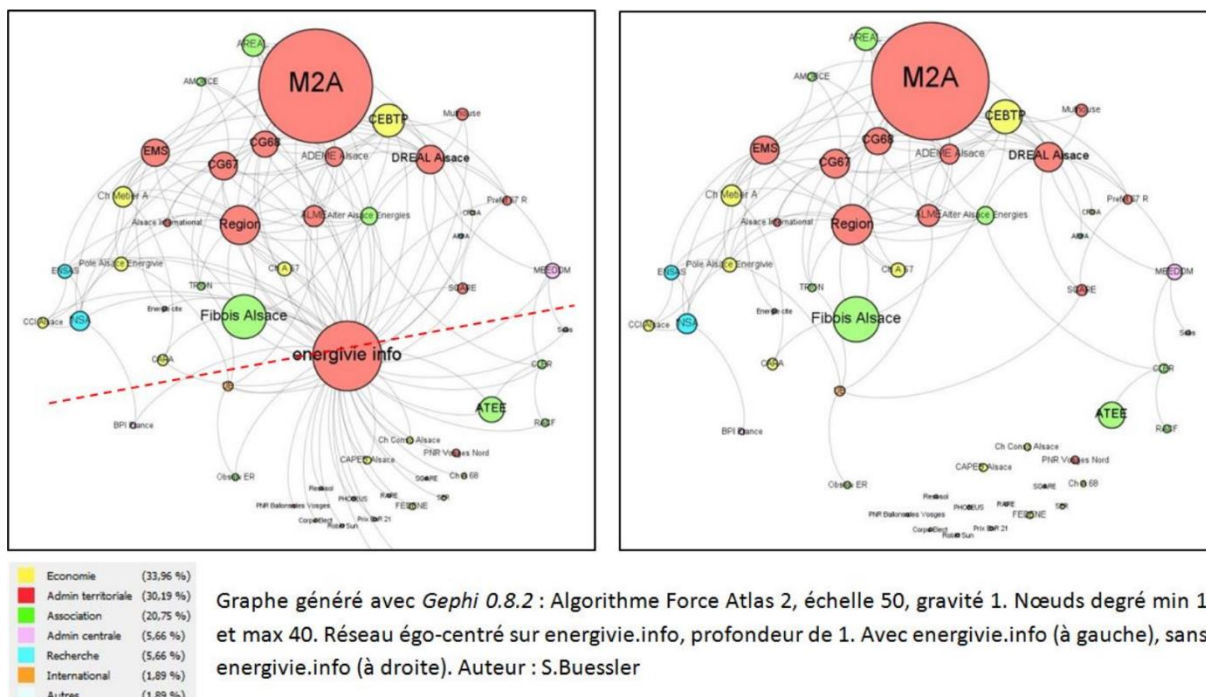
AREA
AMCICE
M2A
CEBTP
Mulhouse
EMS
CG68
CG67
ADEME Alsace
DREAL Alsace
Ch Metier A
Prefet 67 R
Alsace International
Region
ALME
Alter Alsace Energies
CRAA
AERA
ENSAS
Pole Alsace Energivie
TRION
CMA 67
SGARE
MEEDDM
CCI Alsace
INSA
Energie cite
Fibois Alsace
energivie info
Sols
CAPA
CDER
ATEE
BPI France
RAEF
Ch Cons Alsace
PNR Vosges Nord
CAPEB Alsace
SGARE
Ch 68
Obs ER
Reseau
PHOEBUS
RARE
SER
PNR Ballons des Vosges
FEDENE
Corp Elect
Rob Sun
Prix BR 21

AREA
AMCICE
M2A
CEBTP
Mulhouse
EMS
CG68
CG67
ADEME Alsace
DREAL Alsace
Ch Metier A
Prefet 67 R
Alsace International
Region
ALME
Alter Alsace Energies
CRAA
AERA
ENSAS
Pole Alsace Energivie
TRION
CMA 67
MEEDDM
SGARE
Energie cite
CCI Alsace
INSA
Fibois Alsace
Sols
CAPA
CDER
ATEE
BPI France
RAEF
Ch Cons Alsace
PNR Vosges Nord
CAPEB Alsace
SGARE
Ch 68
Obs ER
Reseau
PHOEBUS
RARE
SER
PNR Ballons des Vosges
FEDENE
Corp Elect
Rob Sun
Prix BR 21

| | |
|---|---|
| Economie | (33,96 %) |
| Admin territoriale | (30,19 %) |
| Association | (20,75 %) |
| Admin centrale | (5,66 %) |
| Recherche | (5,66 %) |
| International | (1,89 %) |
| Autres | (1,89 %) |

Graphe généré avec Gephi 0.8.2 : Algorithme Force Atlas 2, échelle 50, gravité 1. Nœuds degré min 1 et max 40. Réseau égo-centré sur energivie.info, profondeur de 1. Avec energivie.info (à gauche), sans energivie.info (à droite). Auteur : S.Buessler